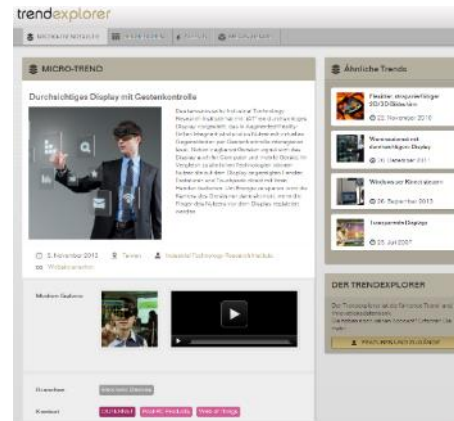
trendexplorer

MICRO-TRENDS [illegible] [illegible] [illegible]

MICRO-TREND

Durchsichtiges Display mit Gestenkontrolle

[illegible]

5. November 2013 Taiwan Industrial Technology Research Institute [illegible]

Ähnliche Trends

Flexibler, stapelverfolgter 3D/2D Bildschirm
22. November 2010

Warenautomat mit durchsichtigem Display
20. Dezember 2011

Windows zur Klimatisierung
06. September 2013

Transparentes Display
25. Juli 2007

DER TRENDEXPLORER

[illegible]

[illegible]

Medien-Galerie

Branchen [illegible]

Kontext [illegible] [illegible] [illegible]